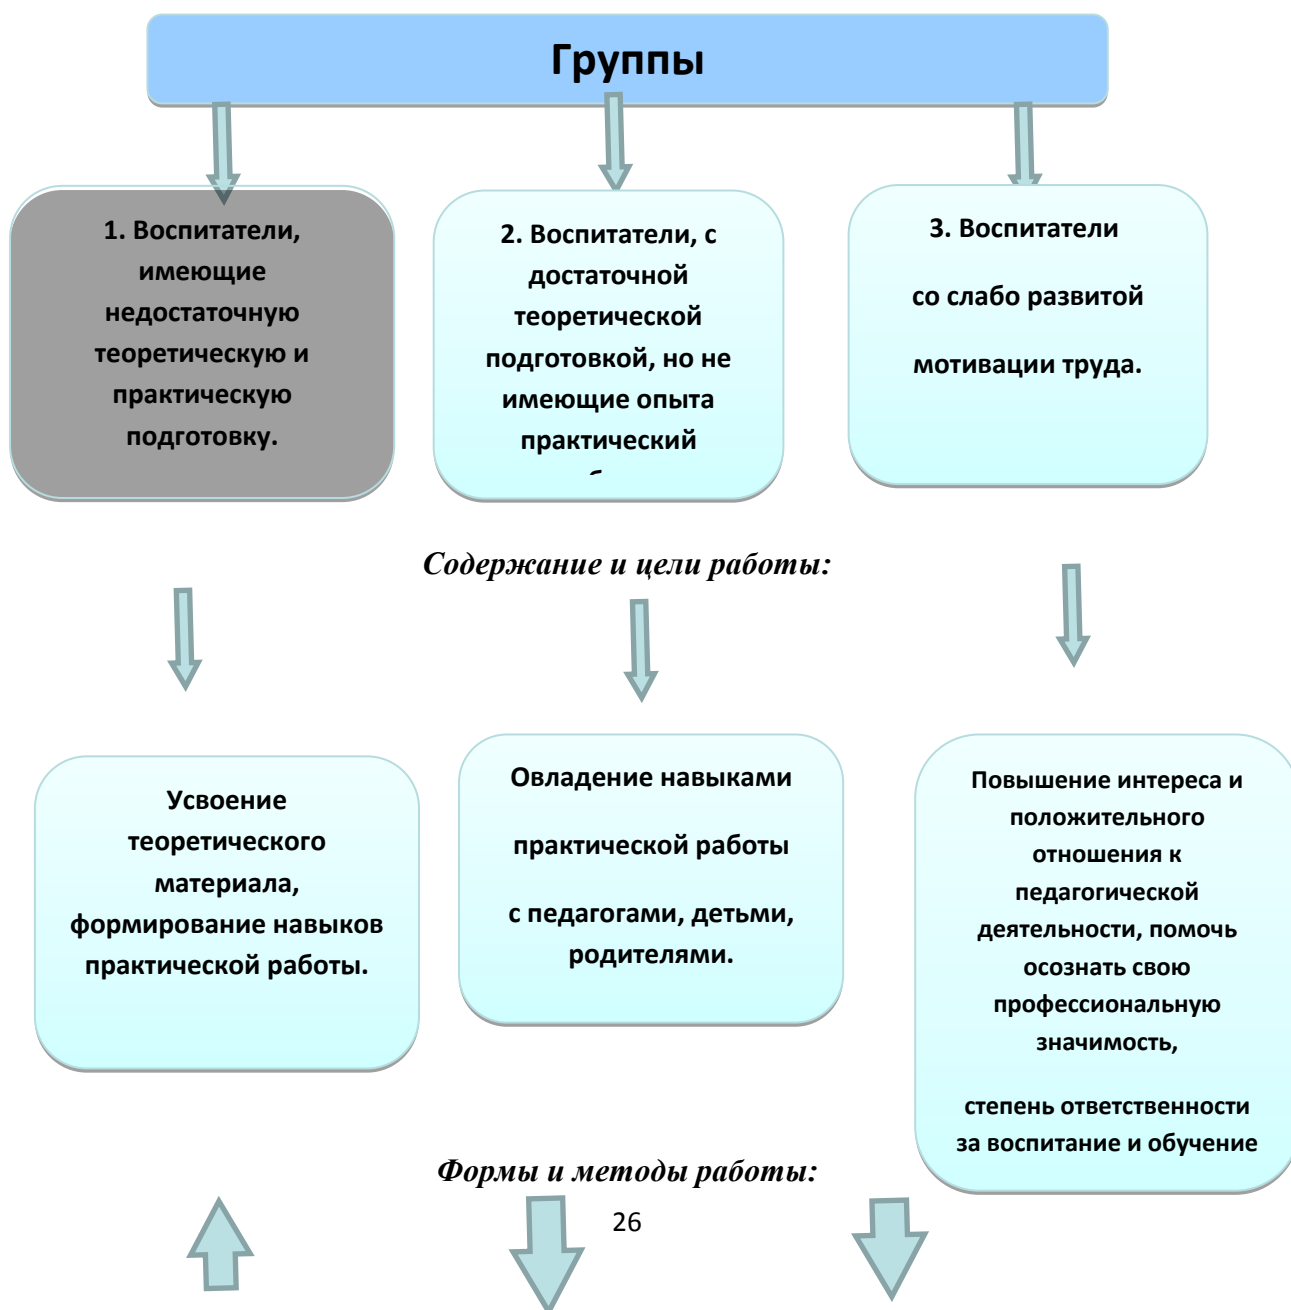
Группы

1. Воспитатели, имеющие недостаточную теоретическую и практическую подготовку.

2. Воспитатели, с достаточной теоретической подготовкой, но не имеющие опыта практический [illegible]

3. Воспитатели

со слабо развитой

мотивации труда.

Содержание и цели работы:

Усвоение теоретического материала, формирование навыков практической работы.

Овладение навыками

практической работы

с педагогами, детьми, родителями.

Повышение интереса и положительного отношения к педагогической деятельности, помочь осознать свою профессиональную значимость,

степень ответственности за воспитание и обучение

Формы и методы работы:

26